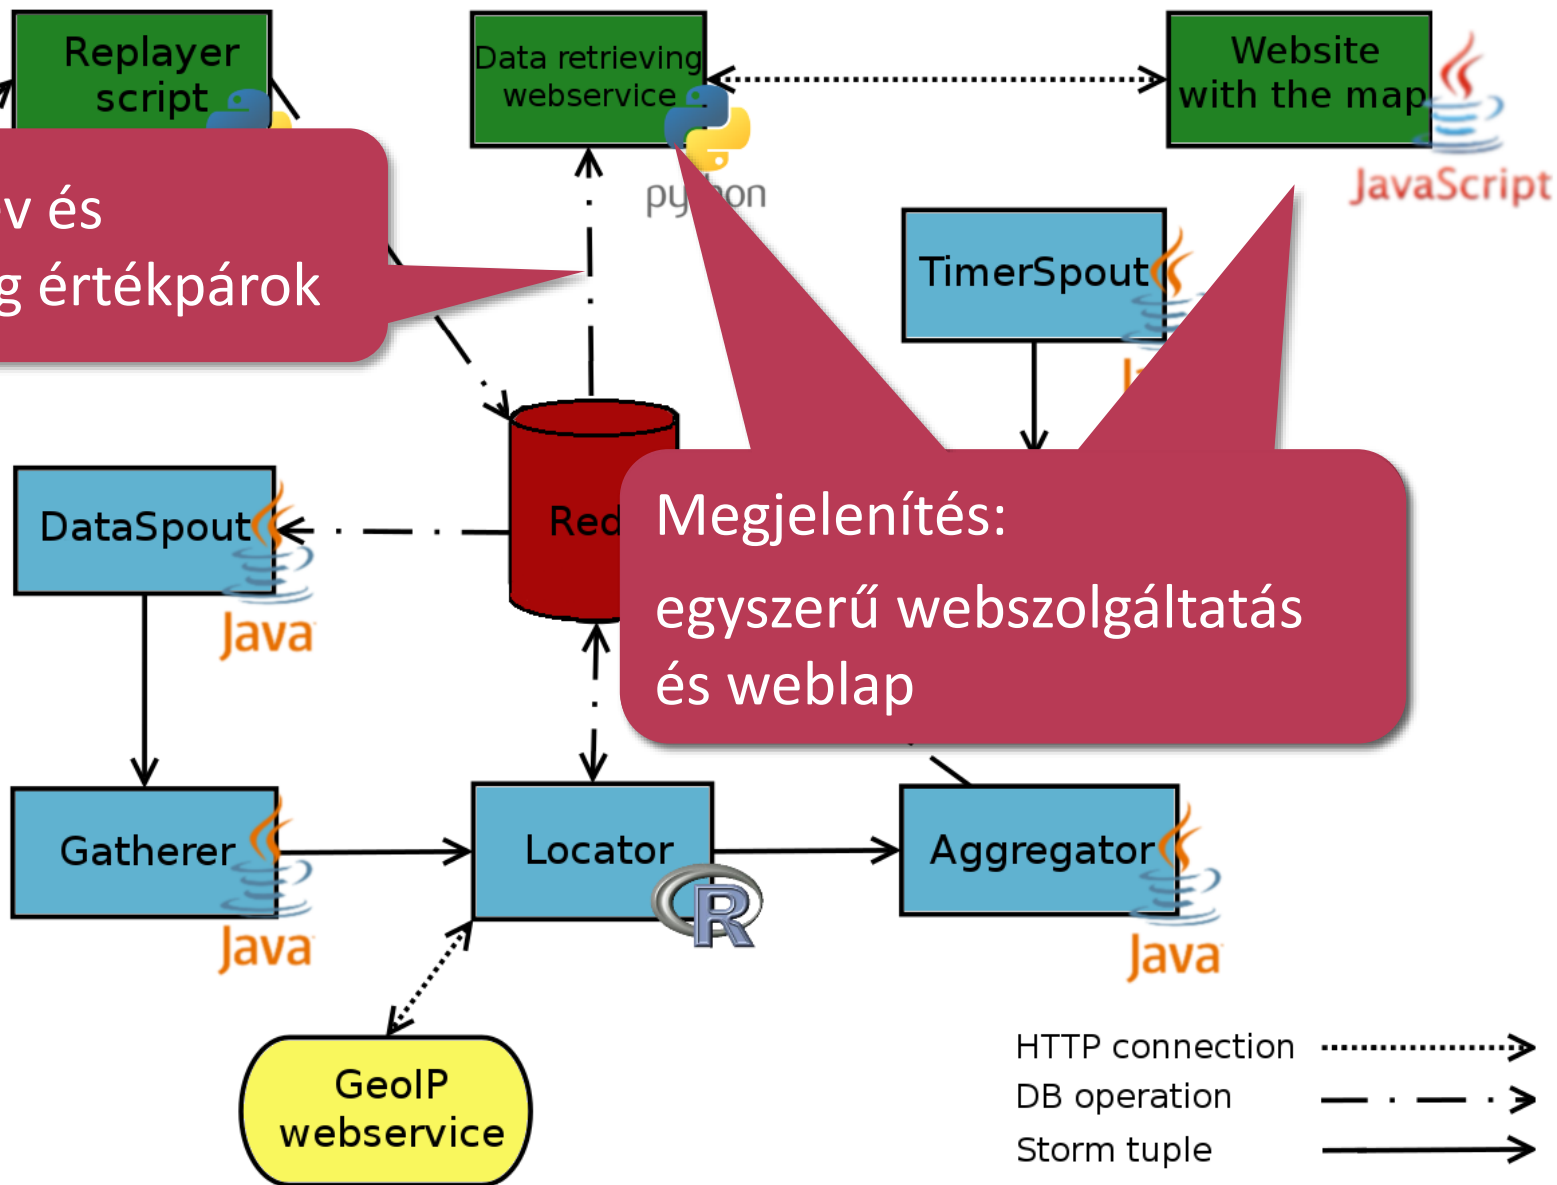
Replayer script

Data retrieving webservice

Website with the map

JavaScript

py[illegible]on

v és
g értékpárok

TimerSpout

DataSpout

Java

Red

Megjelenítés:
egyszerű webszolgáltatás és weblap

Gatherer

Java

Locator

Aggregator

Java

GeoIP webservice

HTTP connection
DB operation
Storm tuple